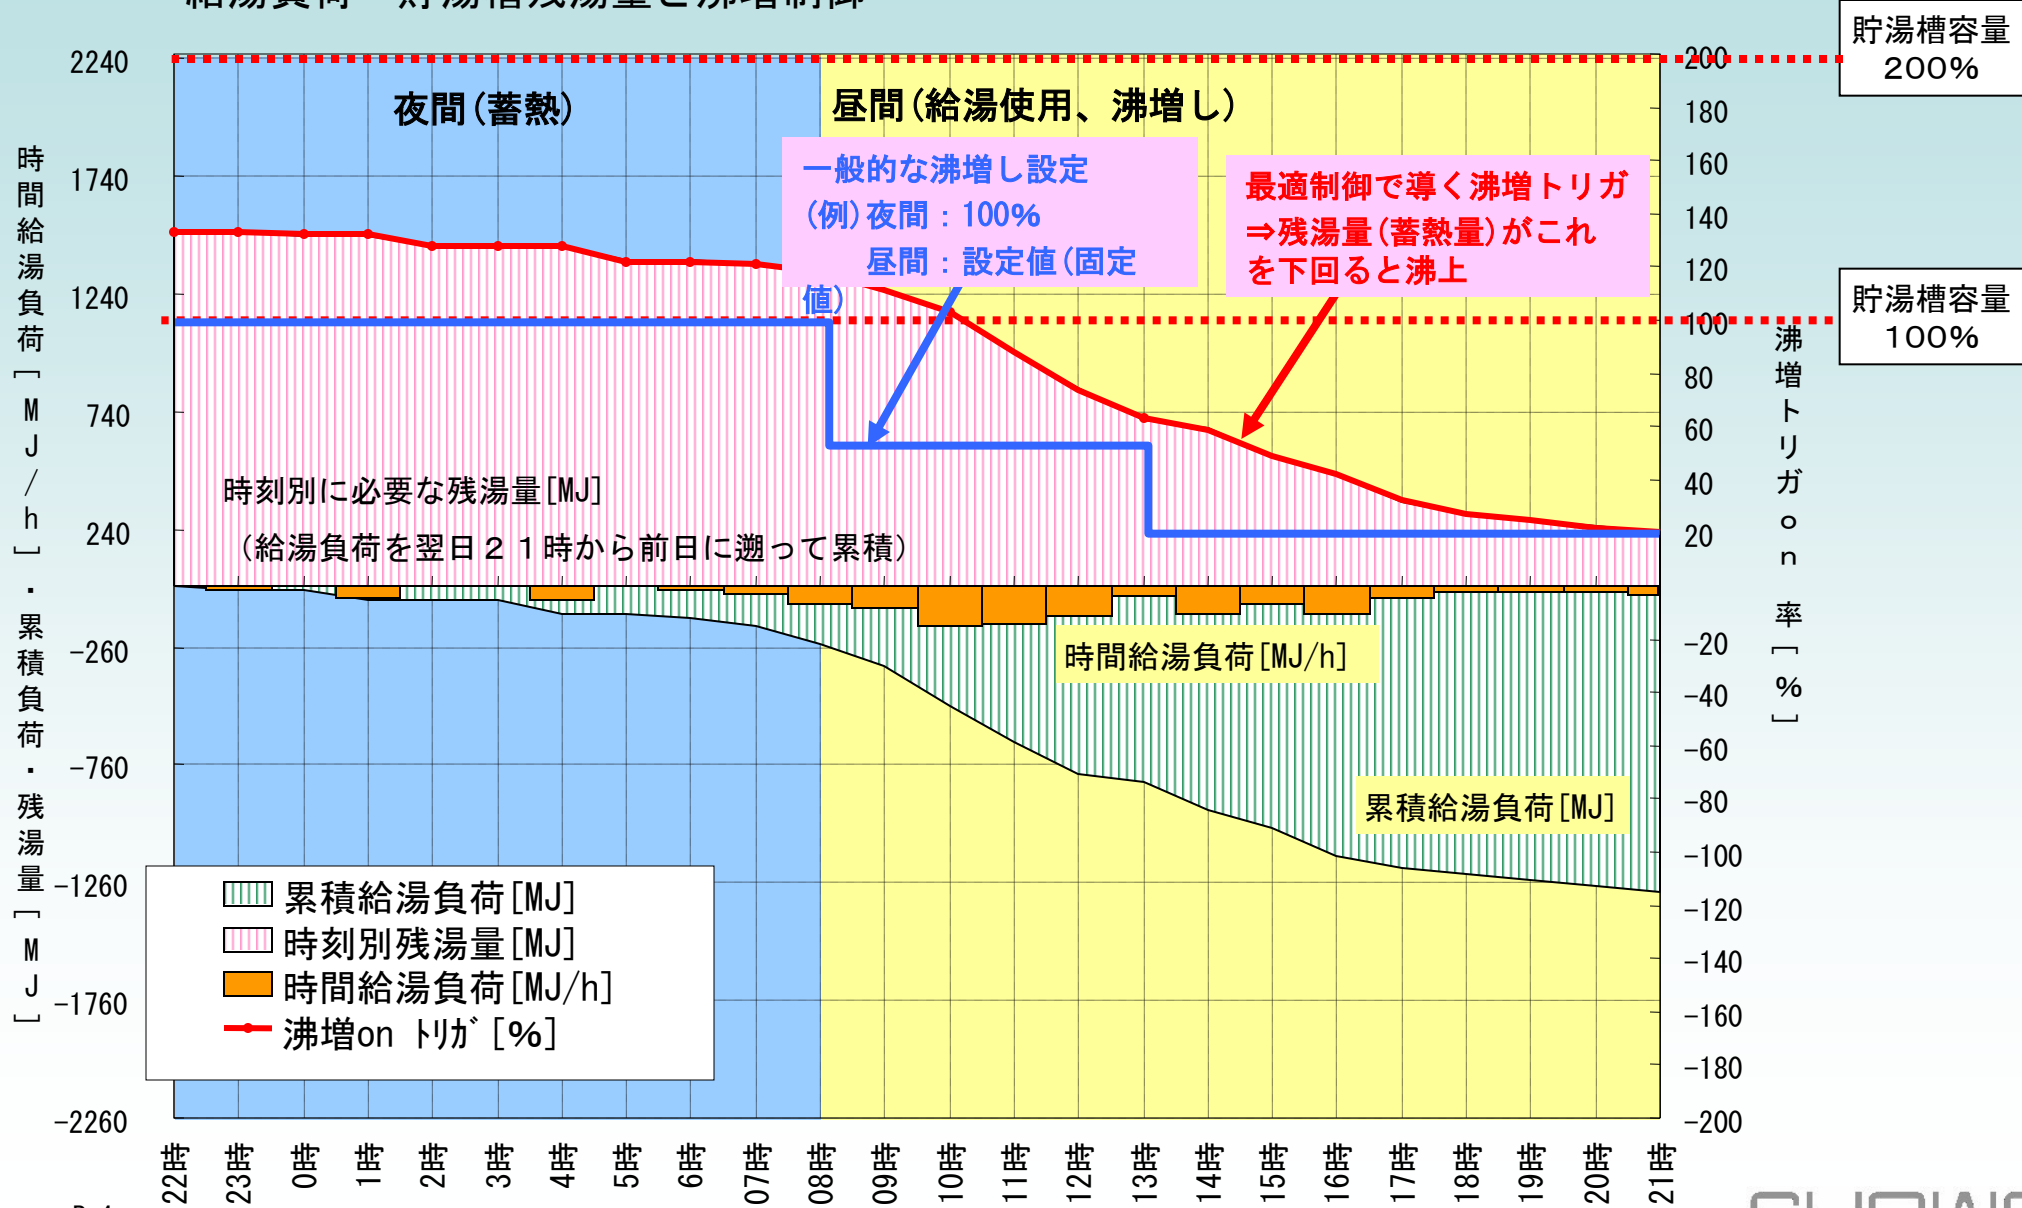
貯湯槽容量
200%

2240
1740
1240
740
240
-260
-760
-1260
-1760
-2260

時間給湯負荷[MJ/h]・累積負荷・残湯量[MJ]

夜間(蓄熱)

昼間(給湯使用、沸増し)

一般的な沸増し設定
(例)夜間：100%
昼間：設定値(固定値)

最適制御で導く沸増トリガ
⇒残湯量(蓄熱量)がこれを下回ると沸上

貯湯槽容量
100%

200
180
160
140
120
100
80
60
40
20
-20
-40
-60
-80
-100
-120
-140
-160
-180
-200

沸増トリガon率[%]

時刻別に必要な残湯量[MJ]
(給湯負荷を翌日21時から前日に遡って累積)

時間給湯負荷[MJ/h]

累積給湯負荷[MJ]

累積給湯負荷[MJ]
時刻別残湯量[MJ]
時間給湯負荷[MJ/h]
沸増on トリガ[%]

22時 23時 0時 1時 2時 3時 4時 5時 6時 07時 08時 09時 10時 11時 12時 13時 14時 15時 16時 17時 18時 19時 20時 21時